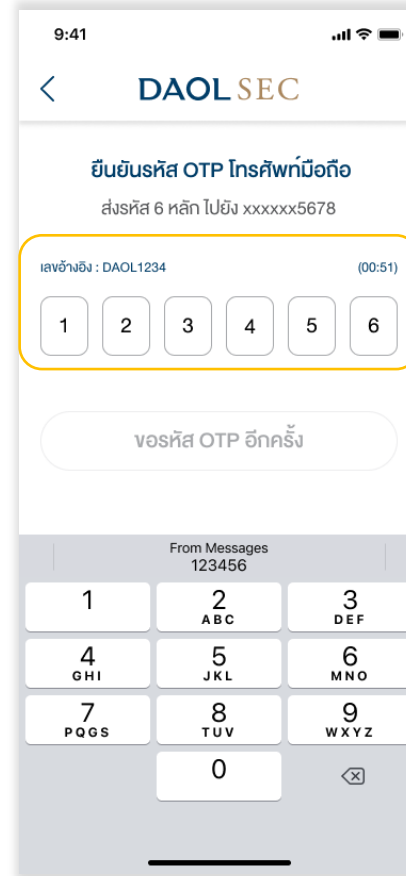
9:41

<

DAOL SEC

ยืนยันรหัส OTP โทรศัพท์มือถือ

ส่งรหัส 6 หลัก ไปยัง xxxxxx5678

เลขอ้างอิง : DAOL1234

(00:51)

1 2 3 4 5 6

ขอรหัส OTP อีกครั้ง

From Messages
123456

1

2
ABC

3
DEF

4
GHI

5
JKL

6
MNO

7
PQGS

8
TUV

9
WXYZ

0